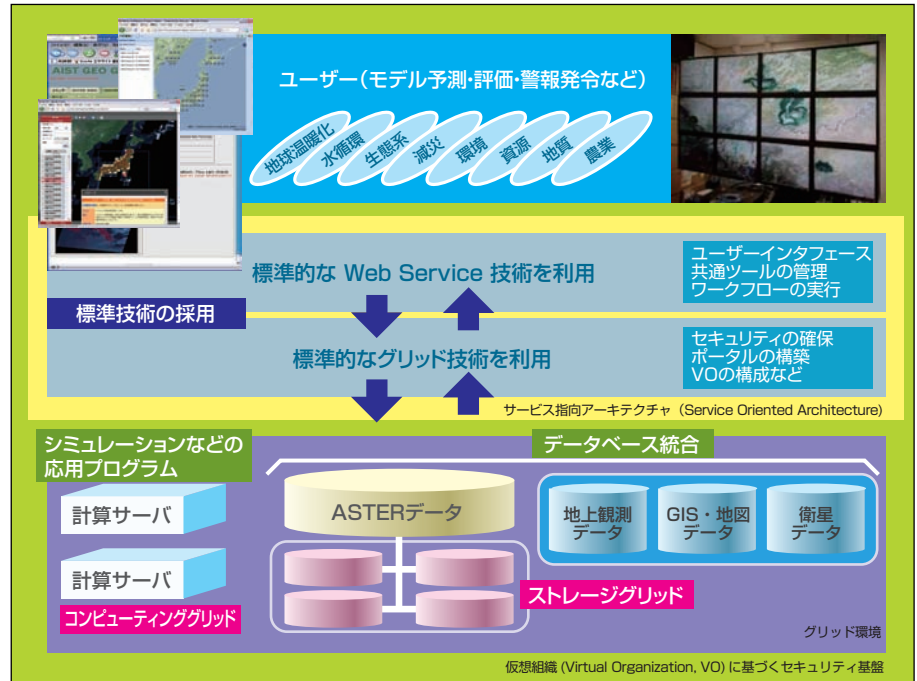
AIST GEO G

ユーザー（モデル予測・評価・警報発令など）

地球温暖化
水循環
生態系
減災
環境
資源
地質
農業

標準的な Web Service 技術を利用

ユーザーインタフェース
共通ツールの管理
ワークフローの実行

標準技術の採用

標準的なグリッド技術を利用

セキュリティの確保
ポータルの構築
VOの構成など

サービス指向アーキテクチャ（Service Oriented Architecture）

シミュレーションなどの応用プログラム

データベース統合

計算サーバ

ASTERデータ

地上観測データ

GIS・地図データ

衛星データ

計算サーバ

ストレージグリッド

コンピューティンググリッド

グリッド環境

仮想組織（Virtual Organization, VO）に基づくセキュリティ基盤